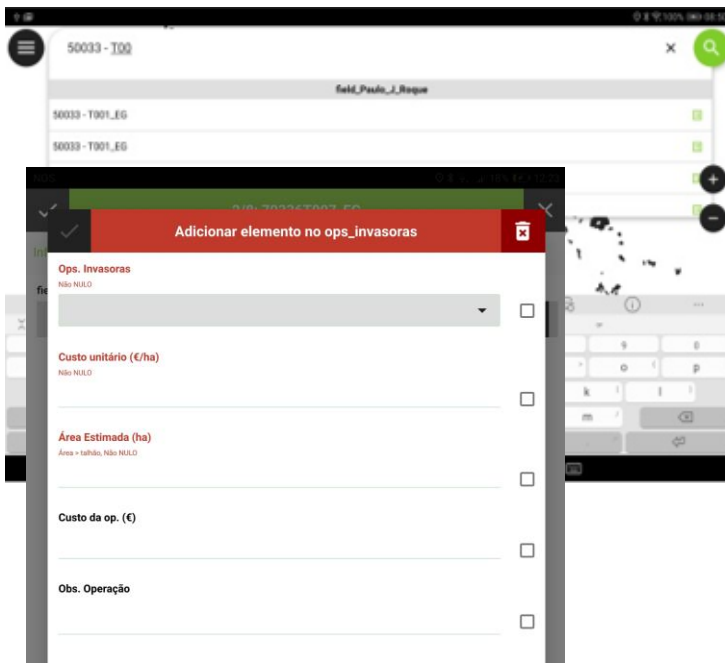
50033 - T00

field_Paulo_J_Roque

50033 - T001_EG

50033 - T001_EG

Adicionar elemento no ops_invasoras

Ops. Invasoras
Não NULO

Custo unitário (€/ha)
Não NULO

Área Estimada (ha)
Área < talhão, Não NULO

Custo da op. (€)

Obs. Operação